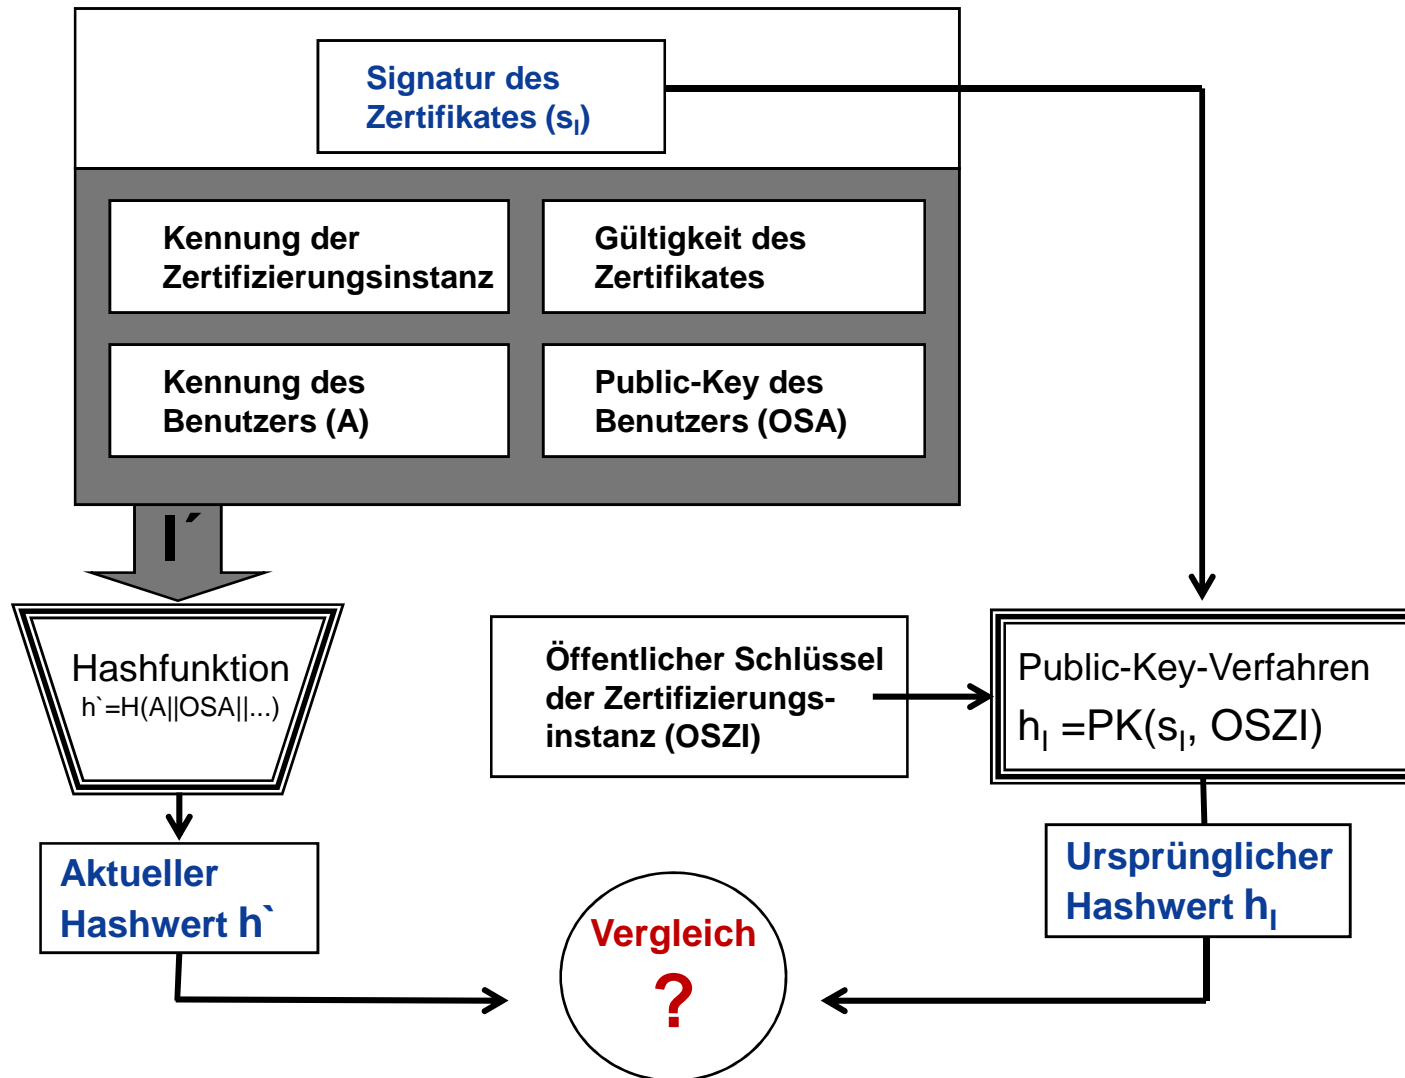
Signatur des Zertifikates ($s_I$)

Kennung der Zertifizierungsinstanz

Gültigkeit des Zertifikates

Kennung des Benutzers (A)

Public-Key des Benutzers (OSA)

I´

Hashfunktion
h`=H(A||OSA||...)

Öffentlicher Schlüssel der Zertifizierungsinstanz (OSZI)

Public-Key-Verfahren
$h_I$ =PK($s_I$, OSZI)

Aktueller Hashwert h`

Vergleich
?

Ursprünglicher Hashwert $h_I$